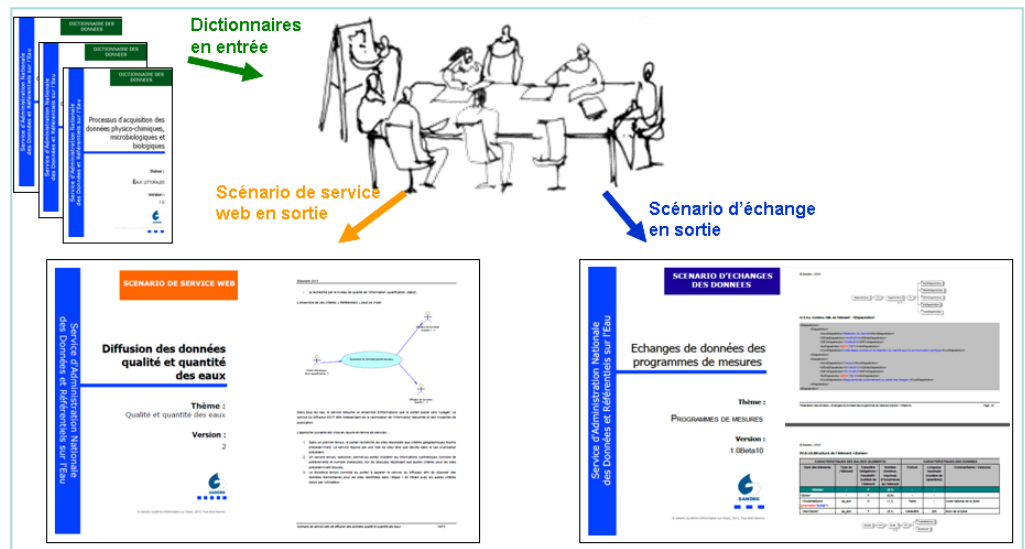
DICTIONNAIRE DES DONNEES

DICTIONNAIRE DES DONNEES

DICTIONNAIRE DES DONNEES

Service d'Administration Nationale des Données et Référentiels sur l'Eau

Processus d'acquisition des données physico-chimiques, microbiologiques et biologiques

Thème :

EAUX LITTORALES

Version :

1.0

Dictionnaires en entrée

Scénario de service web en sortie

Scénario d'échange en sortie

SCENARIO DE SERVICE WEB

Service d'Administration Nationale des Données et Référentiels sur l'Eau

Diffusion des données qualité et quantité des eaux

Thème :

Qualité et quantité des eaux

Version :

2

SANDRE

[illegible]

SCENARIO D'ECHANGES DES DONNEES

Service d'Administration Nationale des Données et Référentiels sur l'Eau

Echanges de données des programmes de mesures

Thème :

PROGRAMMES DE MESURES

Version :

1.0Beta10

SANDRE

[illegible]